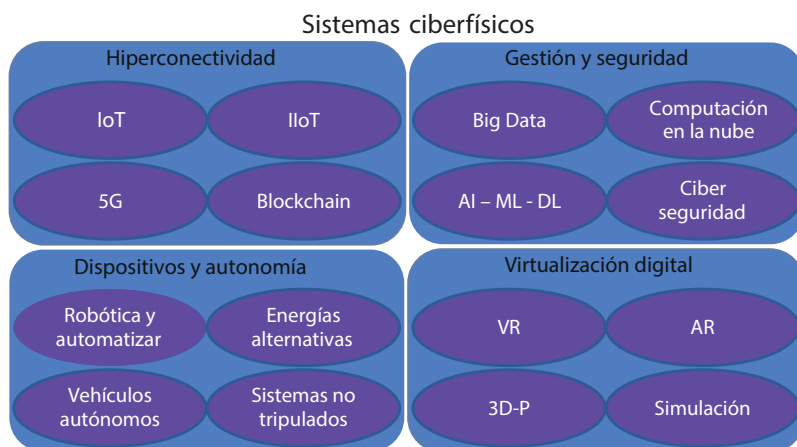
Sistemas ciberfísicos

Hiperconectividad

IoT

IIoT

5G

Blockchain

Gestión y seguridad

Big Data

Computación en la nube

AI – ML - DL

Ciber seguridad

Dispositivos y autonomía

Robótica y automatizar

Energías alternativas

Vehículos autónomos

Sistemas no tripulados

Virtualización digital

VR

AR

3D-P

Simulación